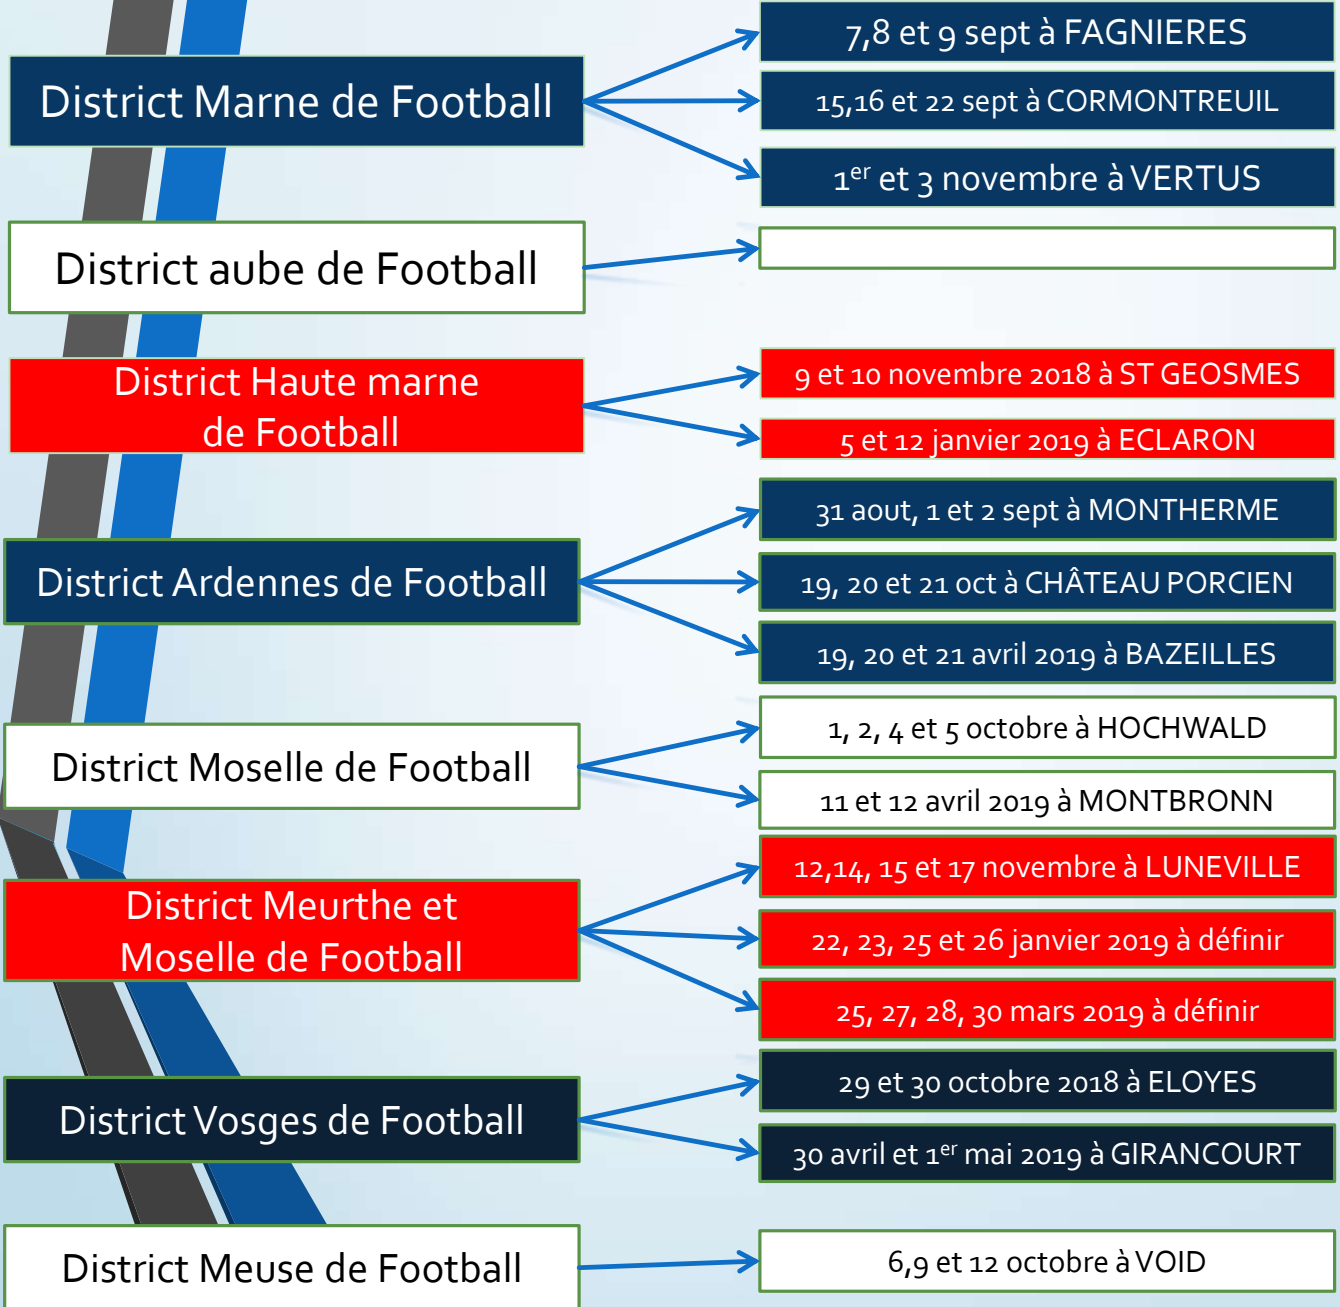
District Marne de Football

7,8 et 9 sept à FAGNIERES

15,16 et 22 sept à CORMONTREUIL

1$^{er}$ et 3 novembre à VERTUS

District aube de Football

District Haute marne de Football

9 et 10 novembre 2018 à ST GEOSMES

5 et 12 janvier 2019 à ECLARON

District Ardennes de Football

31 aout, 1 et 2 sept à MONTHERME

19, 20 et 21 oct à CHÂTEAU PORCIEN

19, 20 et 21 avril 2019 à BAZEILLES

District Moselle de Football

1, 2, 4 et 5 octobre à HOCHWALD

11 et 12 avril 2019 à MONTBRONN

District Meurthe et Moselle de Football

12,14, 15 et 17 novembre à LUNEVILLE

22, 23, 25 et 26 janvier 2019 à définir

25, 27, 28, 30 mars 2019 à définir

District Vosges de Football

29 et 30 octobre 2018 à ELOYES

30 avril et 1$^{er}$ mai 2019 à GIRANCOURT

District Meuse de Football

6,9 et 12 octobre à VOID